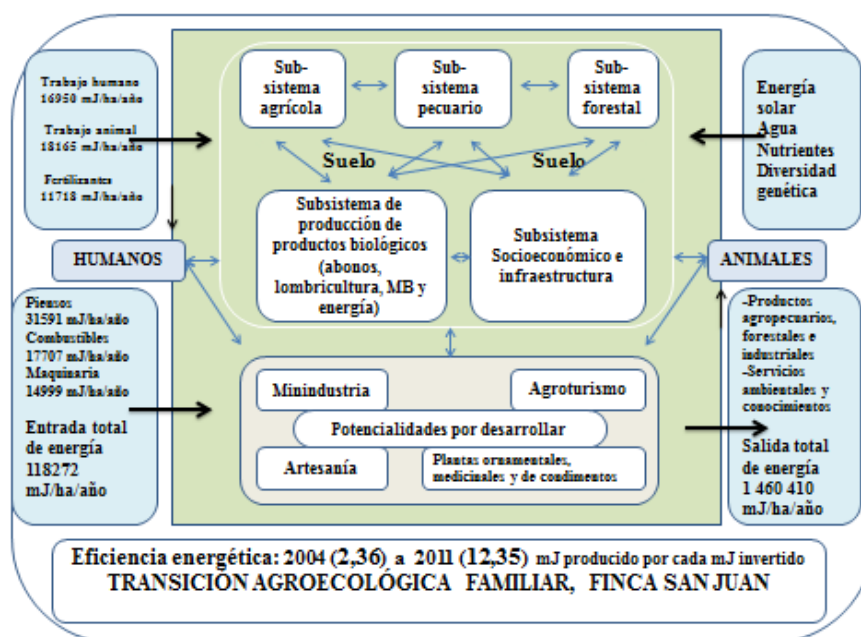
Trabajo humano
16950 mJ/ha/año

Trabajo animal
18165 mJ/ha/año

Fertilizantes
11718 mJ/ha/año

Sub-sistema agrícola

Sub-sistema pecuario

Sub-sistema forestal

Energía solar
Agua
Nutrientes
Diversidad genética

Suelo

Suelo

Subsistema de producción de productos biológicos (abonos, lombricultura, MB y energía)

Subsistema Socioeconómico e infraestructura

HUMANOS

ANIMALES

Piensos
31591 mJ/ha/año
Combustibles
17707 mJ/ha/año
Maquinaria
14999 mJ/ha/año

Entrada total de energía
118272 mJ/ha/año

Minindustria

Agroturismo

Potencialidades por desarrollar

Artesanía

Plantas ornamentales, medicinales y de condimentos

-Productos agropecuarios, forestales e industriales
-Servicios ambientales y conocimientos

Salida total de energía
1 460 410 mJ/ha/año

Eficiencia energética: 2004 (2,36) a 2011 (12,35) mJ producido por cada mJ invertido
TRANSICIÓN AGROECOLÓGICA FAMILIAR, FINCA SAN JUAN